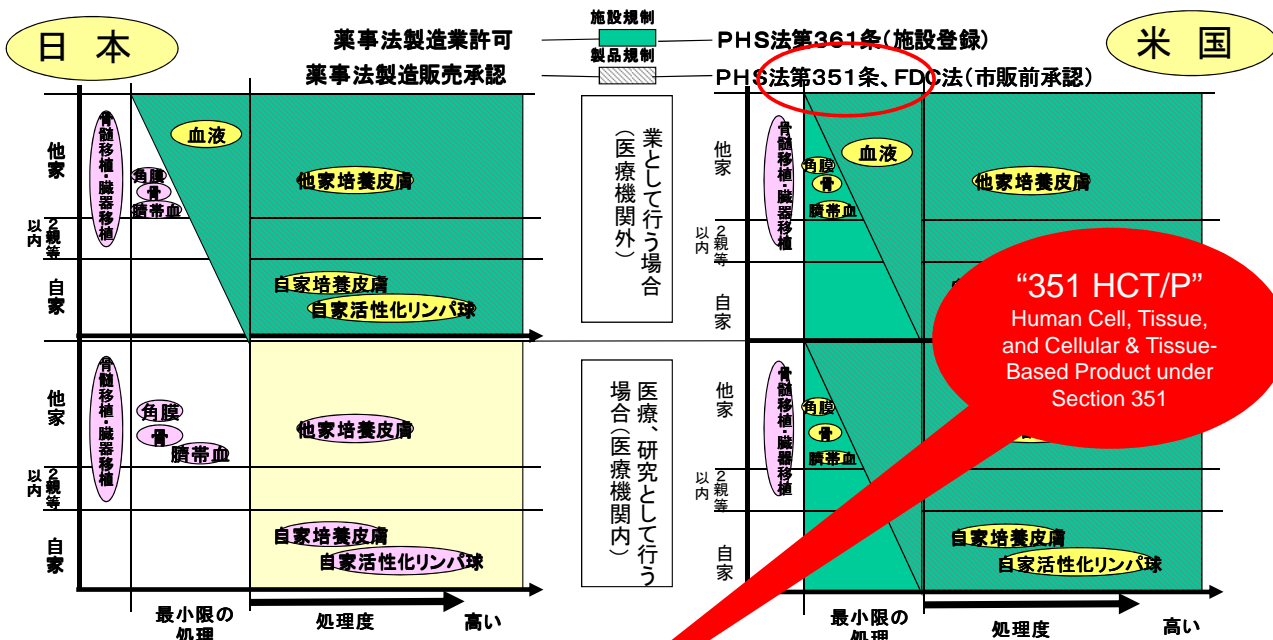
日本

薬事法製造業許可

施設規制

製品規制

薬事法製造販売承認

PHS法第361条(施設登録)

PHS法第351条、FDC法(市販前承認)

米国

他家

2親等以内

自家

骨髄移植・臓器移植

血液

角膜

骨

臍帯血

他家培養皮膚

自家培養皮膚

自家活性化リンパ球

業として行う場合(医療機関外)

医療、研究として行う場合(医療機関内)

他家

2親等以内

自家

骨髄移植・臓器移植

角膜

骨

臍帯血

他家培養皮膚

自家培養皮膚

自家活性化リンパ球

最小限の処理

処理度

高い

他家

2親等以内

自家

骨髄移植・臓器移植

血液

角膜

骨

臍帯血

他家培養皮膚

“351 HCT/P”
Human Cell, Tissue, and Cellular & Tissue-Based Product under Section 351

他家

2親等以内

自家

骨髄移植・臓器移植

角膜

骨

臍帯血

自家培養皮膚

自家活性化リンパ球

最小限の処理

処理度

高い